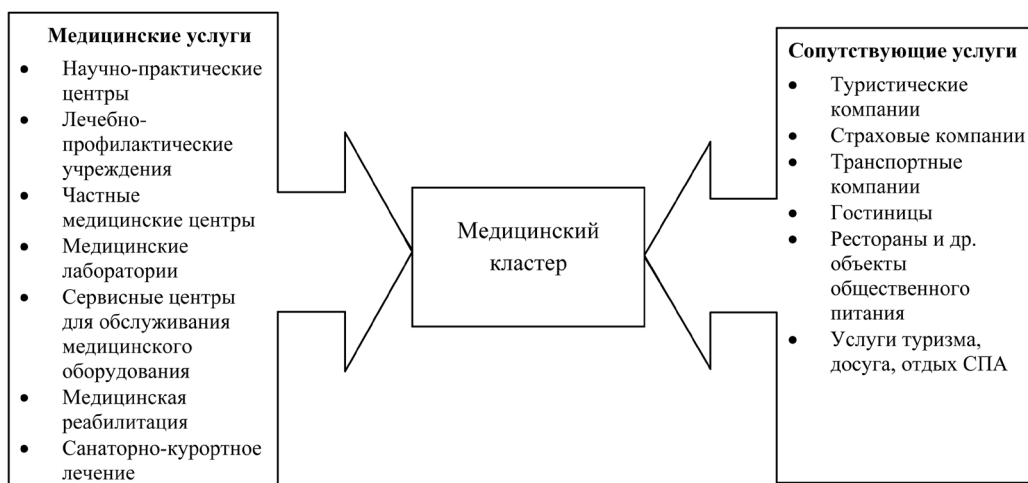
**Медицинские услуги**

- Научно-практические центры
- Лечебно-профилактические учреждения
- Частные медицинские центры
- Медицинские лаборатории
- Сервисные центры для обслуживания медицинского оборудования
- Медицинская реабилитация
- Санаторно-курортное лечение

Медицинский кластер

**Сопутствующие услуги**

- Туристические компании
- Страховые компании
- Транспортные компании
- Гостиницы
- Рестораны и др. объекты общественного питания
- Услуги туризма, досуга, отдых СПА